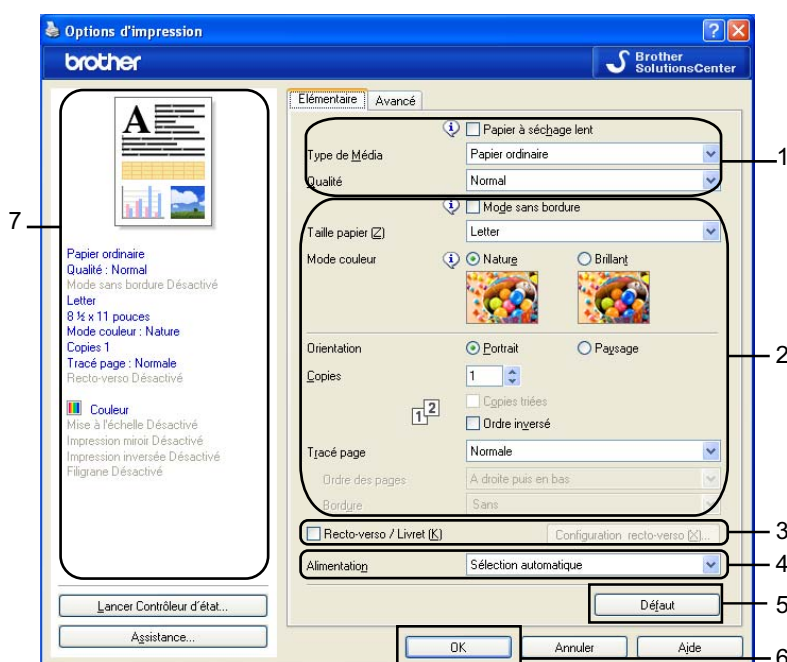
Options d'impression

brother

Brother SolutionsCenter

Elémentaire | Avancé

Papier à séchage lent

Type de Média | Papier ordinaire

Qualité | Normal

Mode sans bordure

Taille papier (Z) | Letter

Mode couleur | Nature | Brillant

Orientation | Portrait | Paysage

Copies | 1

Copies triées

Ordre inversé

Tracé page | Normale

Ordre des pages | A droite puis en bas

Bordure | Sans

Recto-verso / Livret (K) | Configuration recto-verso (X)...

Alimentation | Sélection automatique

Défaut

OK | Annuler | Aide

Papier ordinaire
Qualité : Normal
Mode sans bordure Désactivé
Letter
8 ½ x 11 pouces
Mode couleur : Nature
Copies 1
Tracé page : Normale
Recto-verso Désactivé

Couleur
Mise à l'échelle Désactivé
Impression miroir Désactivé
Impression inversée Désactivé
Filigrane Désactivé

Lancer Contrôleur d'état...

Assistance...

1
2
3
4
5
6
7